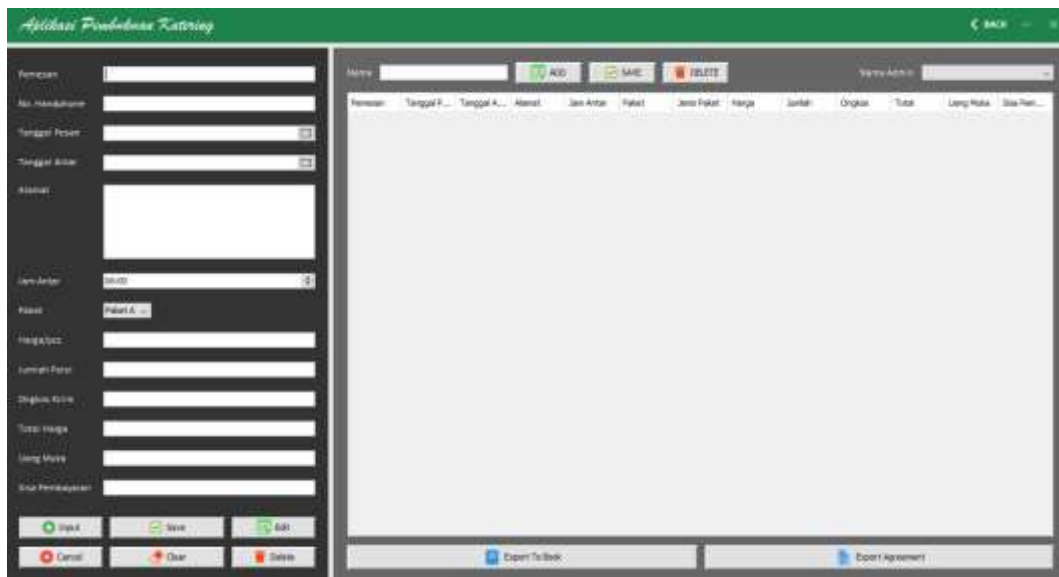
Aplikasi Pembukuan Katering

BACK

Pemesan
No. Handphone
Tanggal Pesan
Tanggal Antar
Alamat
Jam Antar 08:00
Paket Paket A
Harga/pcs
Jumlah Porsi
Ongkos Kirim
Total Harga
Uang Muka
Sisa Pembayaran

Input
Save
Edit
Cancel
Clear
Delete

Nama
ADD
SAVE
DELETE
Nama Admin

| Pemesan | Tanggal P... | Tanggal A... | Alamat | Jam Antar | Paket | Jenis Paket | Harga | Jumlah | Ongkos | Total | Uang Muka | Sisa Pem... |
|---|---|---|---|---|---|---|---|---|---|---|---|---|

Export To Book
Export Agreement